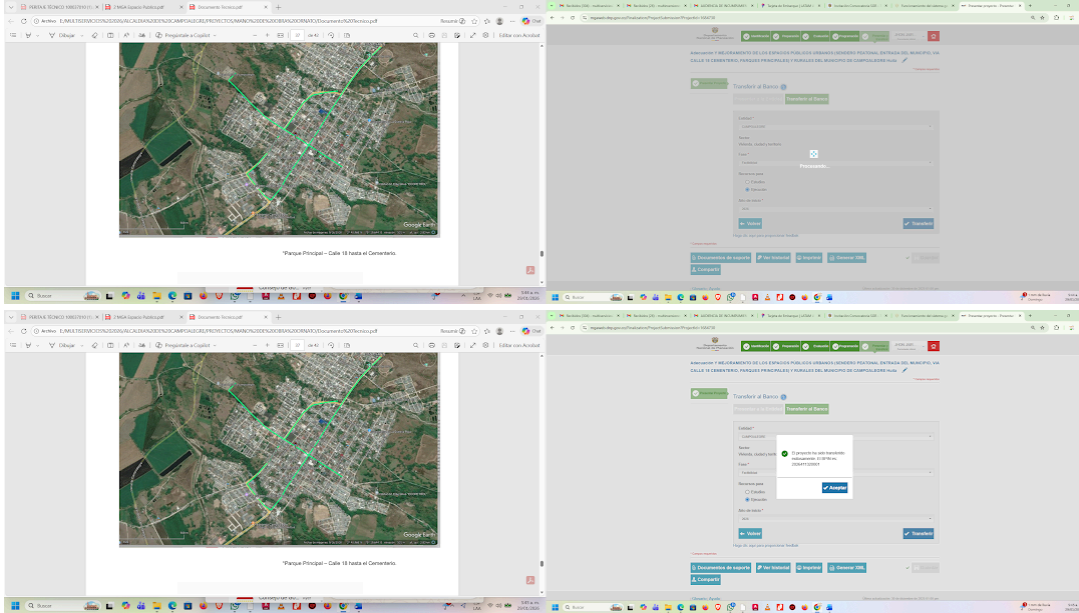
PERFIL TÉCNICO
MGA Espacio Publico.pdf
Documento Tecnico.pdf
Archivo E:/MULTISERVICIOS%202025/ALCALDIAS%20DE%20CAMPOALEGRE/PROYECTOS/PARQUES%20DE%20OBRAS%20ORNATO/Documento%20Tecnico.pdf
Dibujar
Pregúntale a Copilot
de 43
Editar con Acrobat
Google Earth
"Parque Principal – Calle 18 hasta el Cementerio.

mgaweb.dnp.gov.co/Finalizacion/Proyecto/Submission/ProjectId=1504730
Identificación
Preparación
Evaluación
Programación
Adecuación Y MEJORAMIENTO DE LOS ESPACIOS PUBLICOS URBANOS (SENDERO PEATONAL ENTRADA DEL MUNICIPIO, VIA CALLE 18 CEMENTERIO, PARQUES PRINCIPALES) Y RURALES DEL MUNICIPIO DE CAMPOALEGRE Huila
Transferir al Banco
Transferir al Banco
Entidad*
CAMPOALEGRE
Banco
Municipio, ciudad y territorio
Fase*
Factibilidad
Recursos para
Estudios
Ejecución
Año de inicio*
2026
Volver
Transferir
Procesando...
Documentos de soporte
Ver historial
Imprimir
Generar XML
Compartir

Buscar

"Parque Principal – Calle 18 hasta el Cementerio.
El proyecto ha sido transferido exitosamente
Aceptar